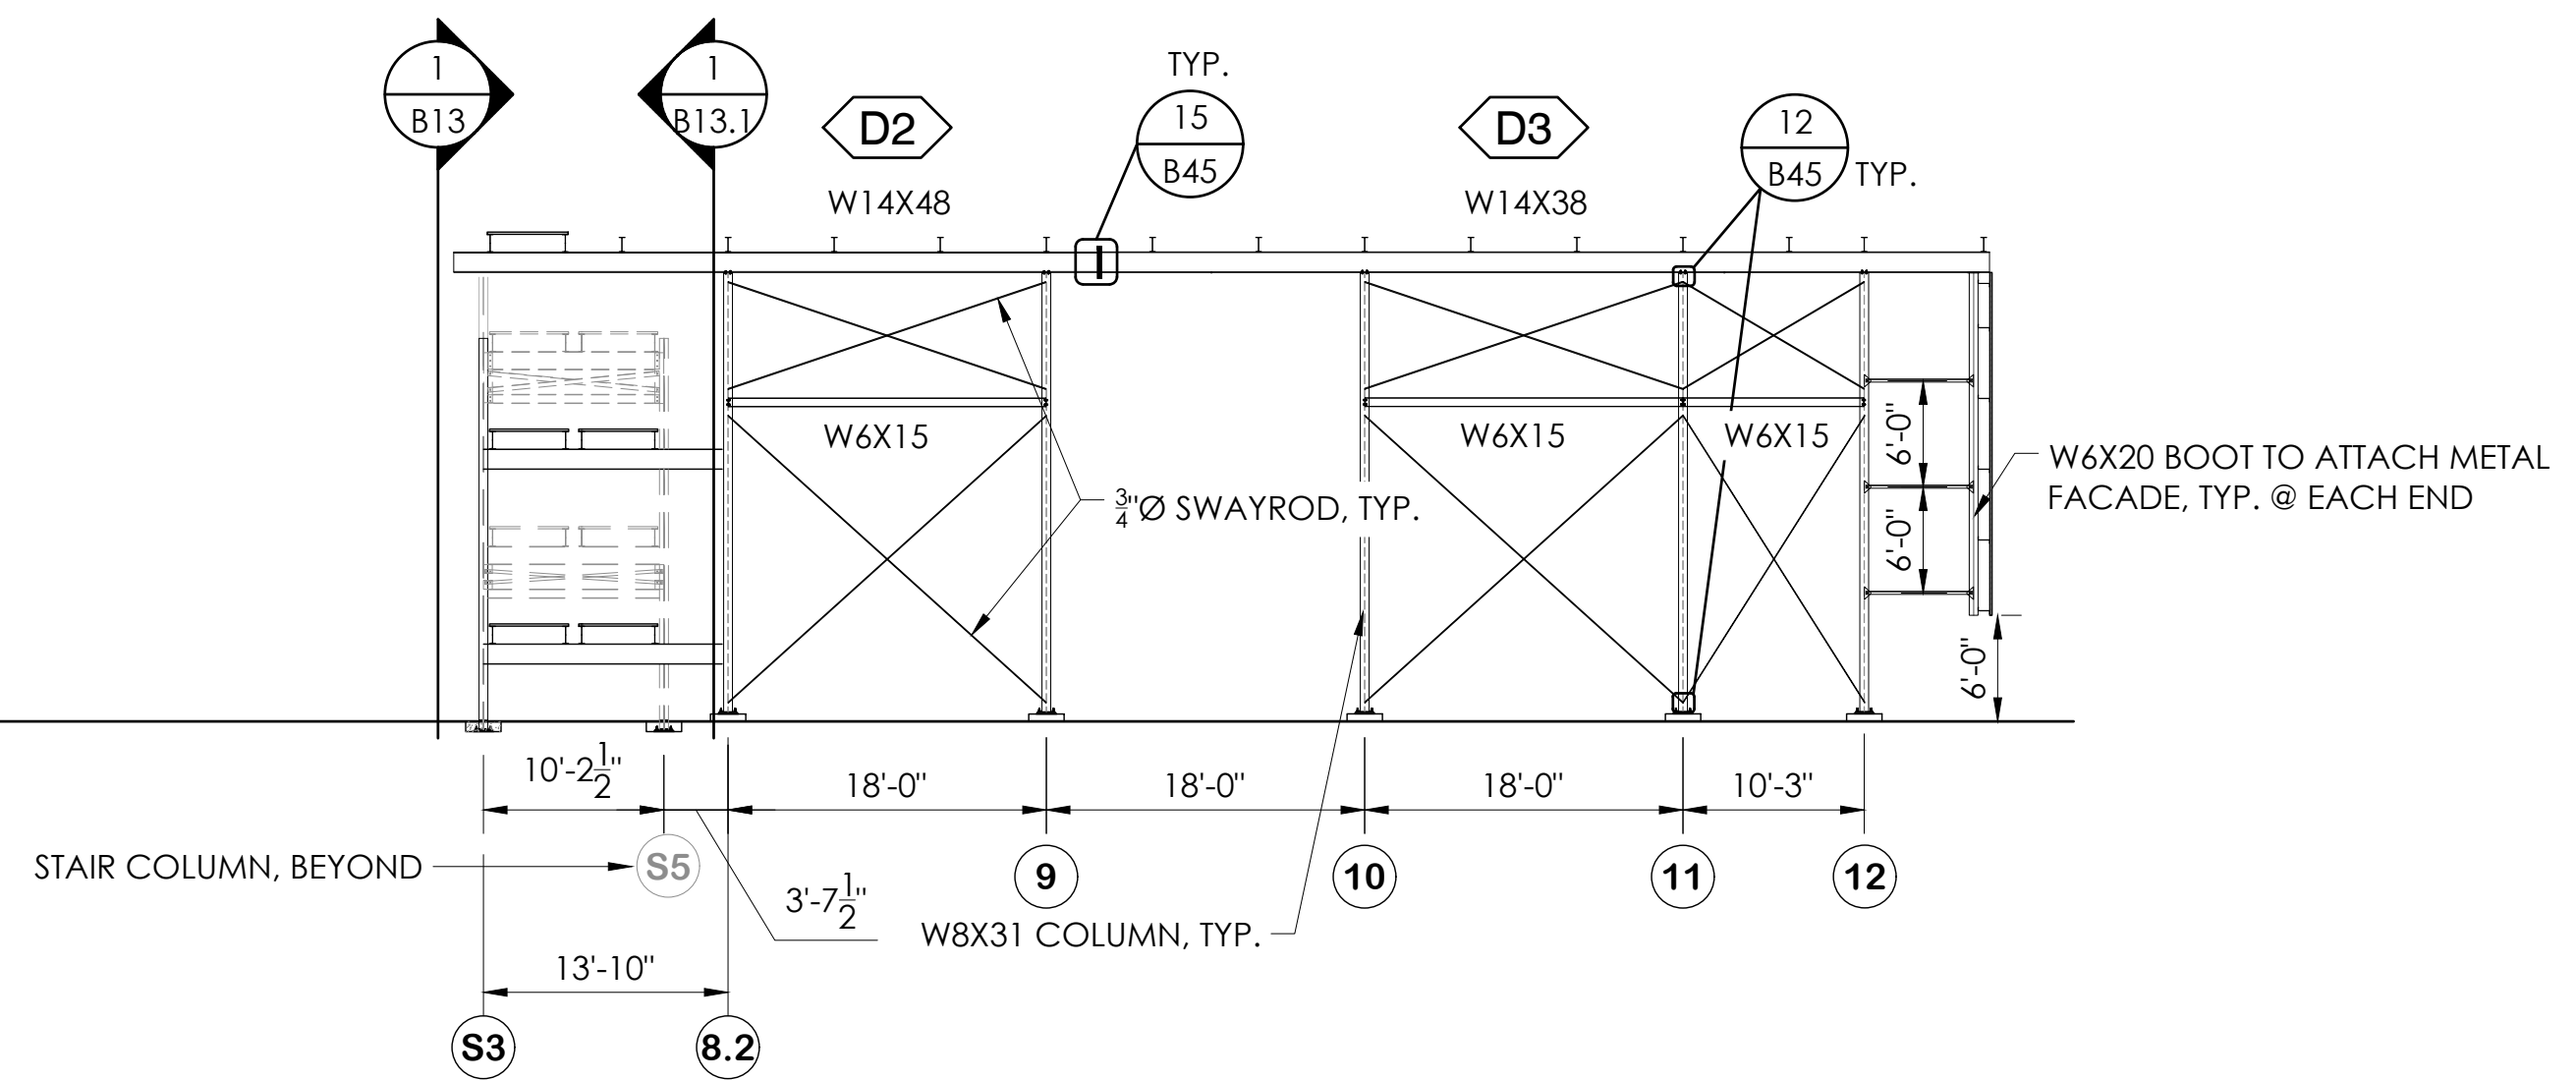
1
B13

1
B13.1

D2

TYP.
15
B45

D3

12
B45 TYP.

W14X48

W14X38

I

W6X15

W6X15

W6X15

$\frac{3}{4}$"Ø SWAYROD, TYP.

6'-0"

6'-0"

6'-0"

W6X20 BOOT TO ATTACH METAL FACADE, TYP. @ EACH END

10'-2$\frac{1}{2}$"

18'-0"

18'-0"

18'-0"

10'-3"

STAIR COLUMN, BEYOND

S5

3'-7$\frac{1}{2}$"

9

10

11

12

W8X31 COLUMN, TYP.

13'-10"

S3

8.2